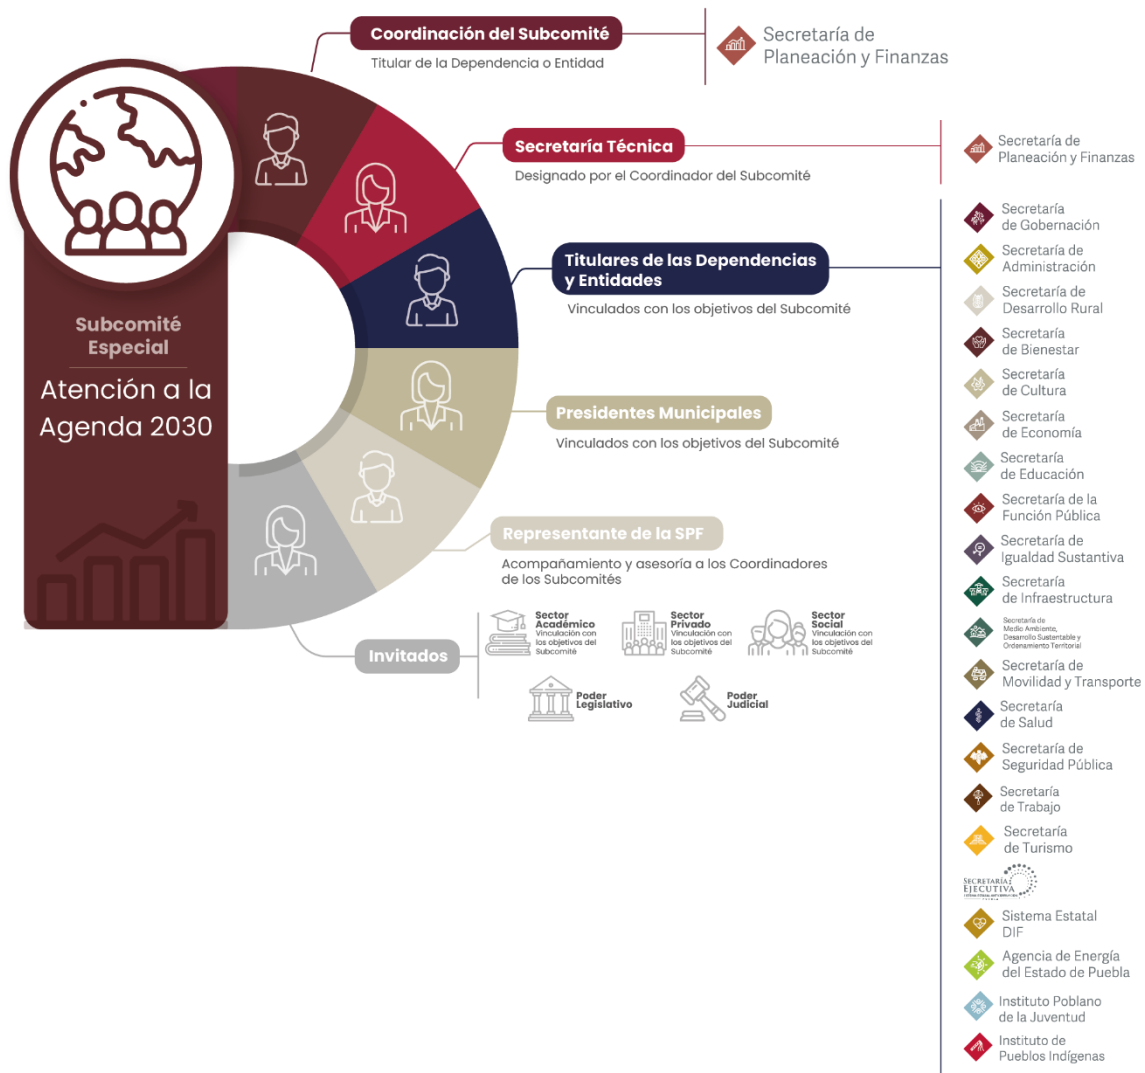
Subcomité Especial

Atención a la Agenda 2030

Coordinación del Subcomité
Titular de la Dependencia o Entidad

Secretaría de Planeación y Finanzas

Secretaría Técnica
Designado por el Coordinador del Subcomité

Secretaría de Planeación y Finanzas

Titulares de las Dependencias y Entidades
Vinculados con los objetivos del Subcomité

Presidentes Municipales
Vinculados con los objetivos del Subcomité

Representante de la SPF
Acompañamiento y asesoría a los Coordinadores de los Subcomités

Invitados

Sector Académico
Vinculación con los objetivos del Subcomité

Sector Privado
Vinculación con los objetivos del Subcomité

Sector Social
Vinculación con los objetivos del Subcomité

Poder Legislativo

Poder Judicial

Secretaría de Gobernación
Secretaría de Administración
Secretaría de Desarrollo Rural
Secretaría de Bienestar
Secretaría de Cultura
Secretaría de Economía
Secretaría de Educación
Secretaría de la Función Pública
Secretaría de Igualdad Sustantiva
Secretaría de Infraestructura
Secretaría de Medio Ambiente, Desarrollo Sustentable y Ordenamiento Territorial
Secretaría de Movilidad y Transporte
Secretaría de Salud
Secretaría de Seguridad Pública
Secretaría de Trabajo
Secretaría de Turismo
Secretaría Ejecutiva
Sistema Estatal DIF
Agencia de Energía del Estado de Puebla
Instituto Poblano de la Juventud
Instituto de Pueblos Indígenas